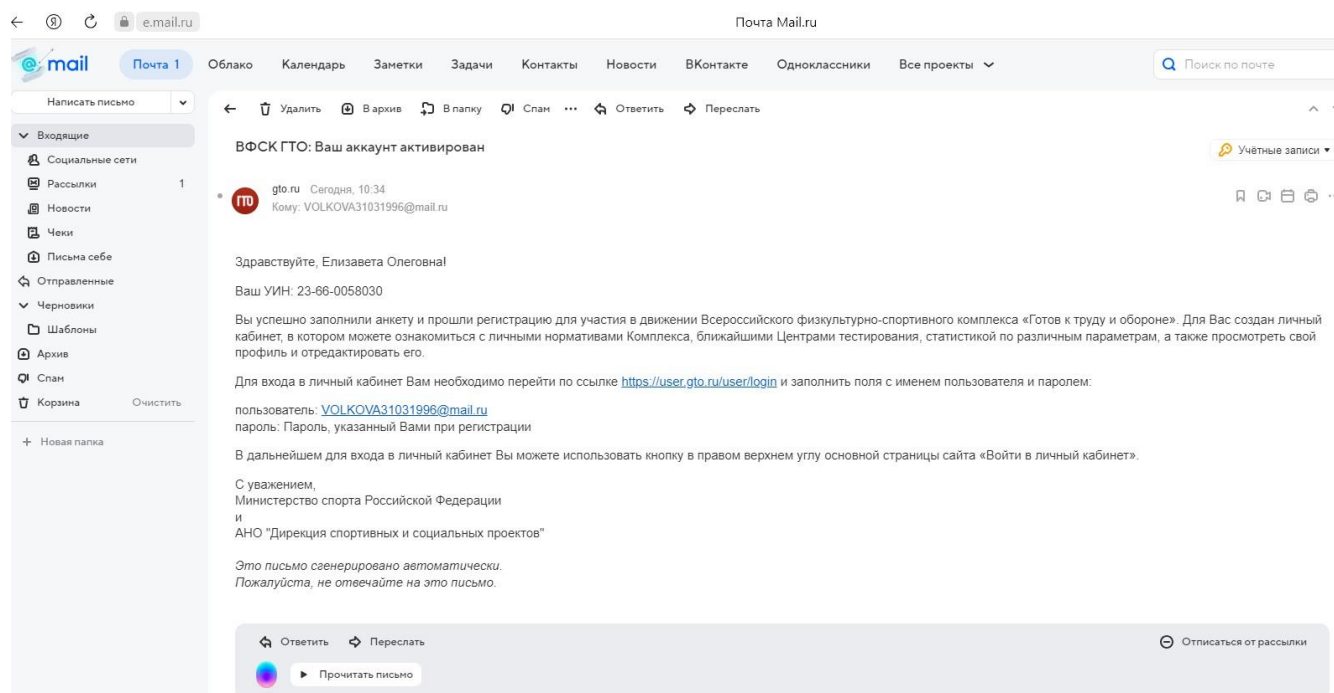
e.mail.ru

Почта Mail.ru

mail Почта 1 Облако Календарь Заметки Задачи Контакты Новости ВКонтакте Одноклассники Все проекты

Поиск по почте

Написать письмо

Входящие
Социальные сети
Рассылки 1
Новости
Чеки
Письма себе
Отправленные
Черновики
Шаблоны
Архив
Спам
Корзина Очистить

+ Новая папка

Удалить В архив В папку Спам ··· Ответить Переслать

ВФСК ГТО: Ваш аккаунт активирован

Учётные записи

ГТО gto.ru Сегодня, 10:34
Кому: VOLKOVA31031996@mail.ru

Здравствуйте, Елизавета Олеговна!

Ваш УИН: 23-66-0058030

Вы успешно заполнили анкету и прошли регистрацию для участия в движении Всероссийского физкультурно-спортивного комплекса «Готов к труду и обороне». Для Вас создан личный кабинет, в котором можете ознакомиться с личными нормативами Комплекса, ближайшими Центрами тестирования, статистикой по различным параметрам, а также просмотреть свой профиль и отредактировать его.

Для входа в личный кабинет Вам необходимо перейти по ссылке https://user.gto.ru/user/login и заполнить поля с именем пользователя и паролем:

пользователь: VOLKOVA31031996@mail.ru
пароль: Пароль, указанный Вами при регистрации

В дальнейшем для входа в личный кабинет Вы можете использовать кнопку в правом верхнем углу основной страницы сайта «Войти в личный кабинет».

С уважением,
Министерство спорта Российской Федерации
и
АНО "Дирекция спортивных и социальных проектов"

Это письмо сгенерировано автоматически.
Пожалуйста, не отвечайте на это письмо.

Ответить Переслать

Отписаться от рассылки

Прочитать письмо